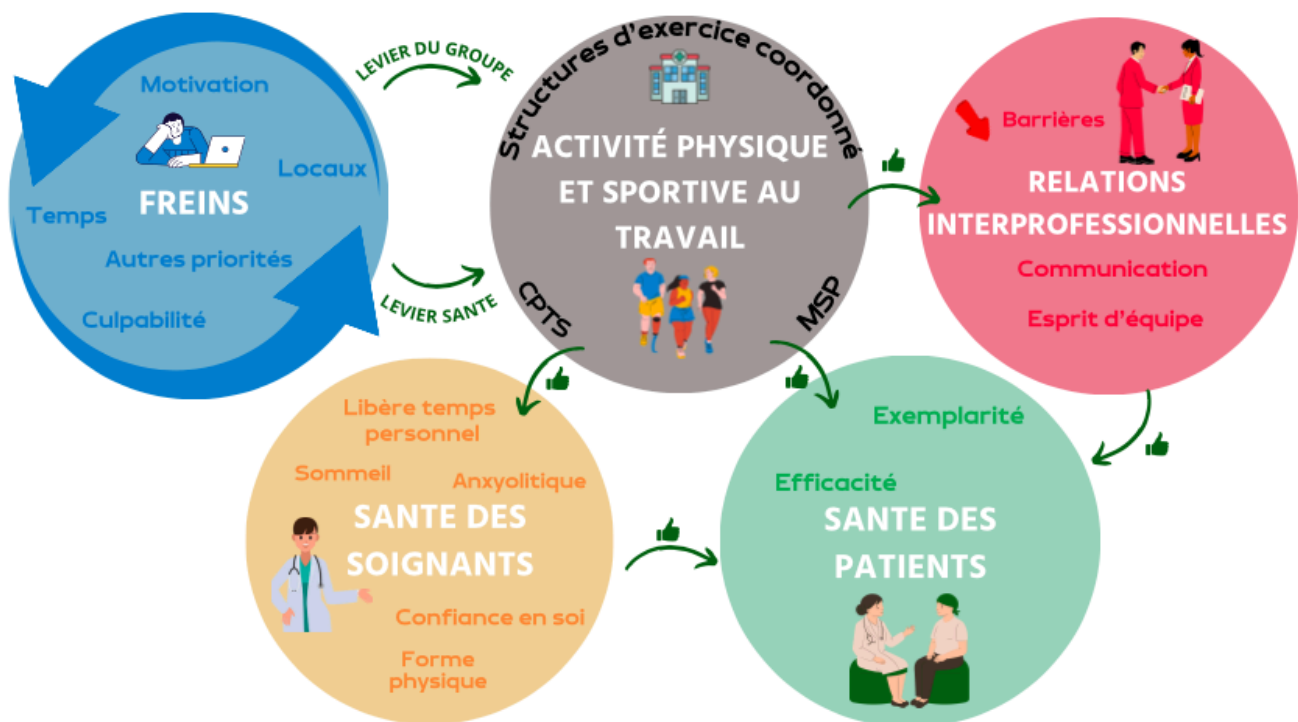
Motivation
Locaux
FREINS
Temps
Autres priorités
Culpabilité

LEVIER DU GROUPE
LEVIER SANTE

Structures d'exercice coordonné
ACTIVITÉ PHYSIQUE ET SPORTIVE AU TRAVAIL
CPTS
MSP

Barrières
RELATIONS INTERPROFESSIONNELLES
Communication
Esprit d'équipe

Libère temps personnel
Sommeil
Anxyolitique
SANTE DES SOIGNANTS
Confiance en soi
Forme physique

Exemplarité
Efficacité
SANTE DES PATIENTS